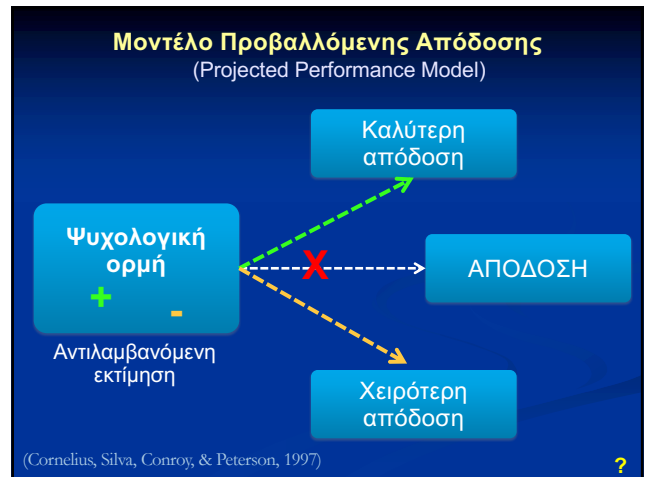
Μοντέλο Προβαλλόμενης Απόδοσης
(Projected Performance Model)

Καλύτερη απόδοση

Ψυχολογική ορμή
+ -

X

ΑΠΟΔΟΣΗ

Αντιλαμβανόμενη εκτίμηση

Χειρότερη απόδοση

(Cornelius, Silva, Conroy, & Peterson, 1997)

?